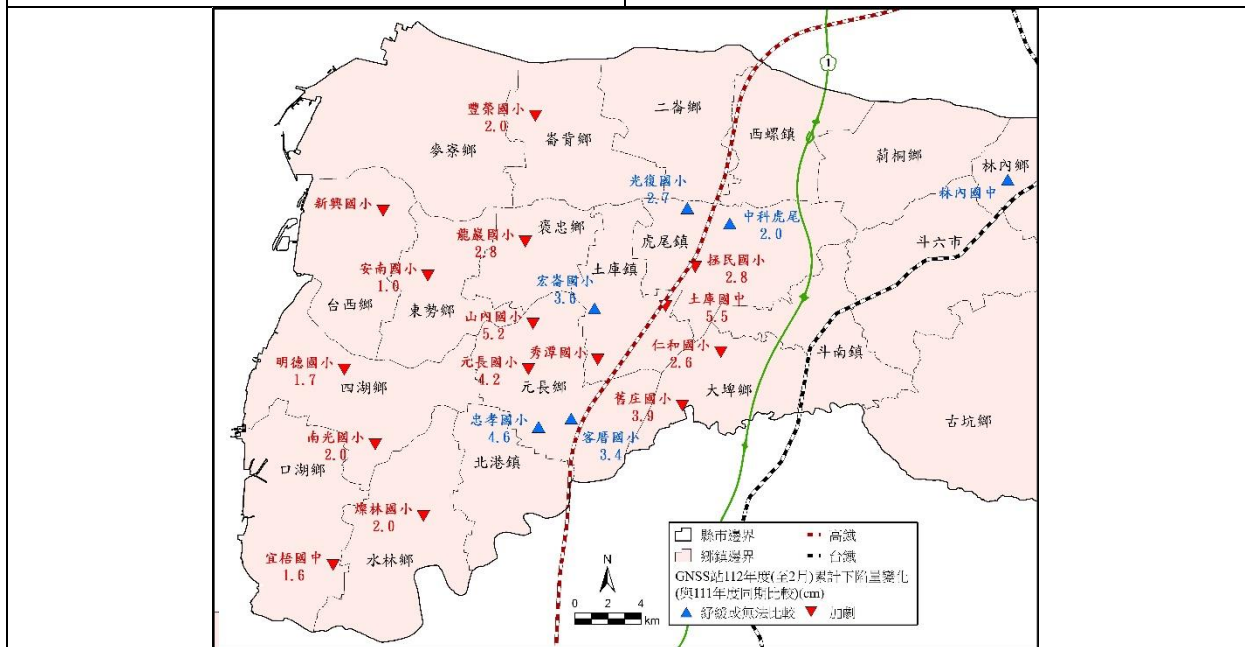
1

豐榮國小
2.0

崙背鄉

二崙鄉

西螺鎮

莿桐鄉

林內鄉

麥寮鄉

光復國小
2.7

林內國中

新興國小

中科虎尾
2.0

褒忠鄉

龍巖國小
2.8

虎尾鎮

斗六市

安南國小
1.0

土庫鎮

拯民國小
2.8

宏崙國小
3.0

台西鄉

東勢鄉

土庫國中
5.5

山內國小
5.2

秀潭國小

仁和國小
2.6

斗南鎮

明德國小
1.7

元長國小
4.2

元長鄉

四湖鄉

大埤鄉

舊庄國小
3.9

古坑鄉

忠孝國小
4.6

客厝國小
3.4

南光國小
2.0

口湖鄉

北港鎮

燦林國小
2.0

水林鄉

宜梧國中
1.6

N

0 2 4
km

縣市邊界
鄉鎮邊界
高鐵
台鐵
GNSS站112年度(至2月)累計下陷量變化
(與111年度同期比較)(cm)
紓緩或無法比較
加劇